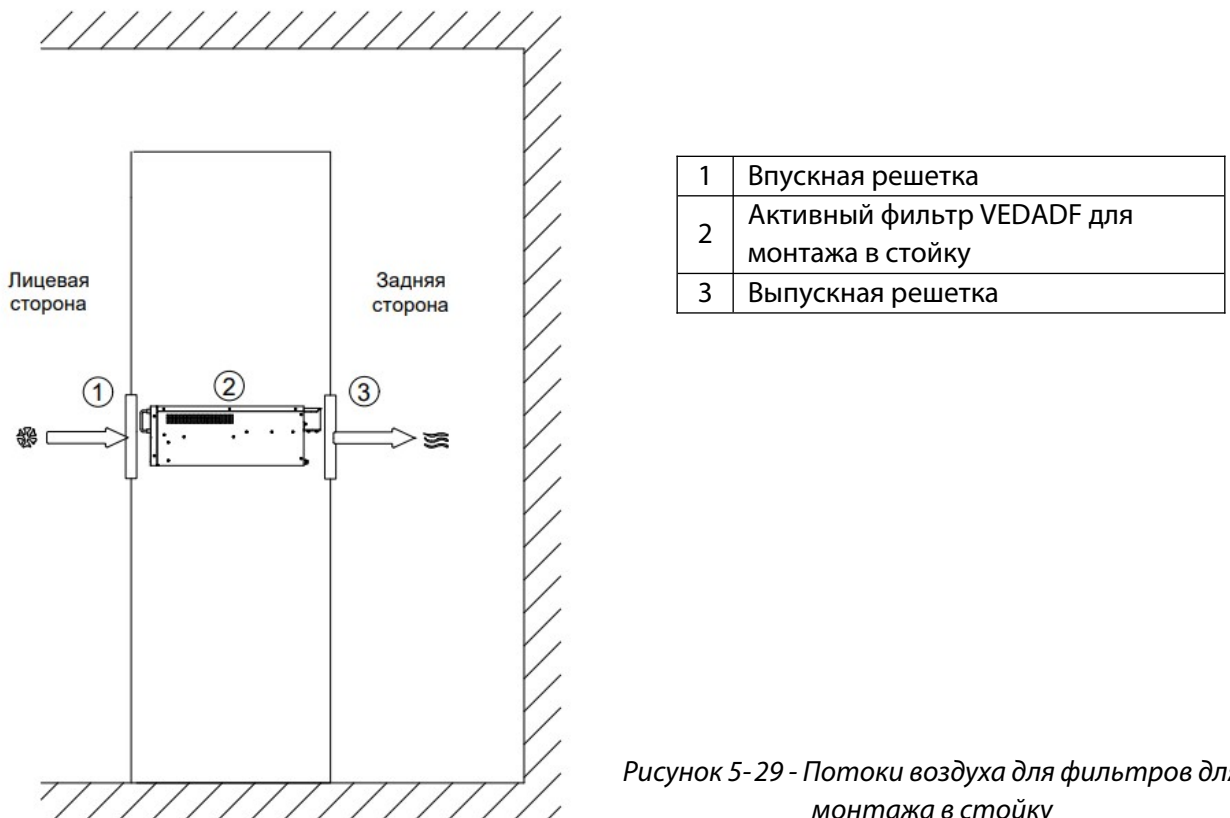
Лицевая сторона

Задняя сторона

①

②

③

| 1 | Впускная решетка |
|---|---|
| 2 | Активный фильтр VEDADF для монтажа в стойку |
| 3 | Выпускная решетка |

*Рисунок 5-29 - Потоки воздуха для фильтров дл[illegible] монтажа в стойку*